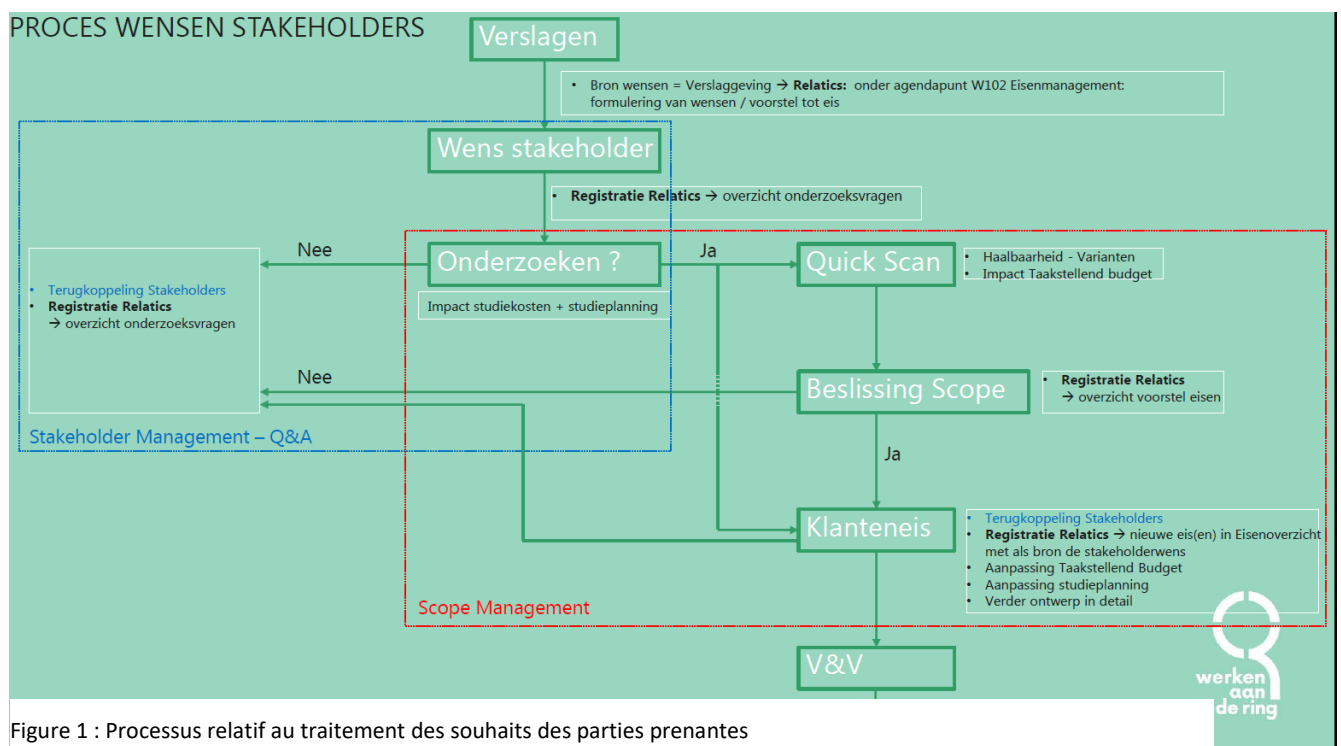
PROCES WENSEN STAKEHOLDERS

Verslagen

• Bron wensen = Verslaggeving → **Relatics:** onder agendapunt W102 Eisenmanagement: formulering van wensen / voorstel tot eis

Wens stakeholder

• **Registratie Relatics** → overzicht onderzoeksvragen

Nee

Onderzoeken ?

Ja

Quick Scan

• Haalbaarheid - Varianten
• Impact Taakstellend budget

Impact studiekosten + studieplanning

• Terugkoppeling Stakeholders
• **Registratie Relatics**
→ overzicht onderzoeksvragen

Nee

Beslissing Scope

• **Registratie Relatics**
→ overzicht voorstel eisen

Stakeholder Management – Q&A

Ja

Klanteneis

• Terugkoppeling Stakeholders
• **Registratie Relatics** → nieuwe eis(en) in Eisenoverzicht met als bron de stakeholderwens
• Aanpassing Taakstellend Budget
• Aanpassing studieplanning
• Verder ontwerp in detail

Scope Management

V&V

werken aan de ring

Figure 1 : Processus relatif au traitement des souhaits des parties prenantes